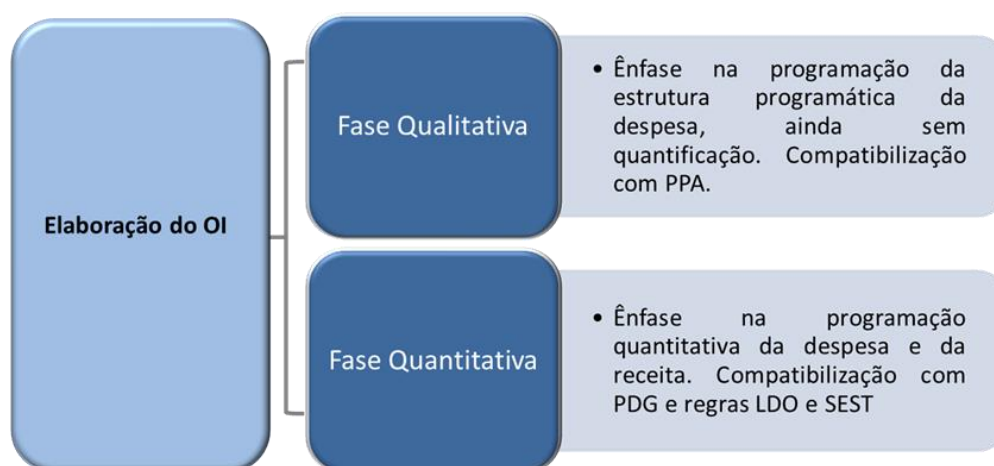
Elaboração do OI

Fase Qualitativa

• Ênfase na programação da estrutura programática da despesa, ainda sem quantificação. Compatibilização com PPA.

Fase Quantitativa

• Ênfase na programação quantitativa da despesa e da receita. Compatibilização com PDG e regras LDO e SEST